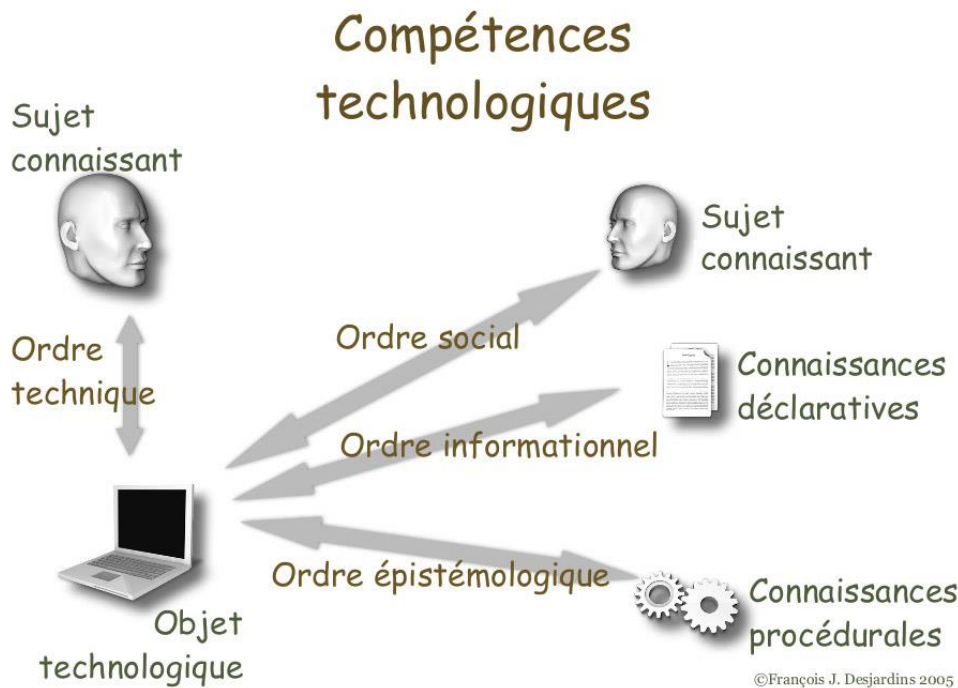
Compétences technologiques

Sujet connaissant

Ordre technique

Objet technologique

Ordre social

Ordre informationnel

Ordre épistémologique

Sujet connaissant

Connaissances déclaratives

Connaissances procédurales

©François J. Desjardins 2005